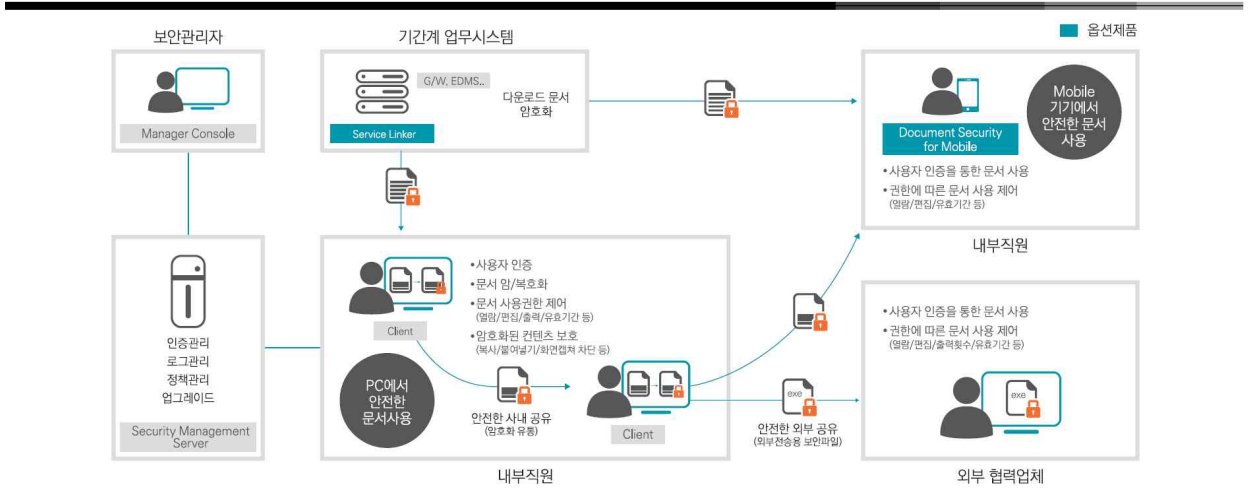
옵션제품

보안관리자

Manager Console

기간계 업무시스템

G/W, EDMS..

Service Linker

다운로드 문서 암호화

Document Security for Mobile

Mobile 기기에서 안전한 문서 사용

• 사용자 인증을 통한 문서 사용
• 권한에 따른 문서 사용 제어
(열람/편집/유효기간 등)

내부직원

인증관리
로그관리
정책관리
업그레이드

Security Management Server

Client

• 사용자 인증
• 문서 암/복호화
• 문서 사용권한 제어
(열람/편집/출력/유효기간 등)
• 암호화된 컨텐츠 보호
(복사/붙여넣기/화면캡쳐 차단 등)

PC에서 안전한 문서사용

안전한 사내 공유
(암호화 유통)

Client

exe

안전한 외부 공유
(외부전송용 보안파일)

• 사용자 인증을 통한 문서 사용
• 권한에 따른 문서 사용 제어
(열람/편집/출력횟수/유효기간 등)

exe

내부직원

외부 협력업체